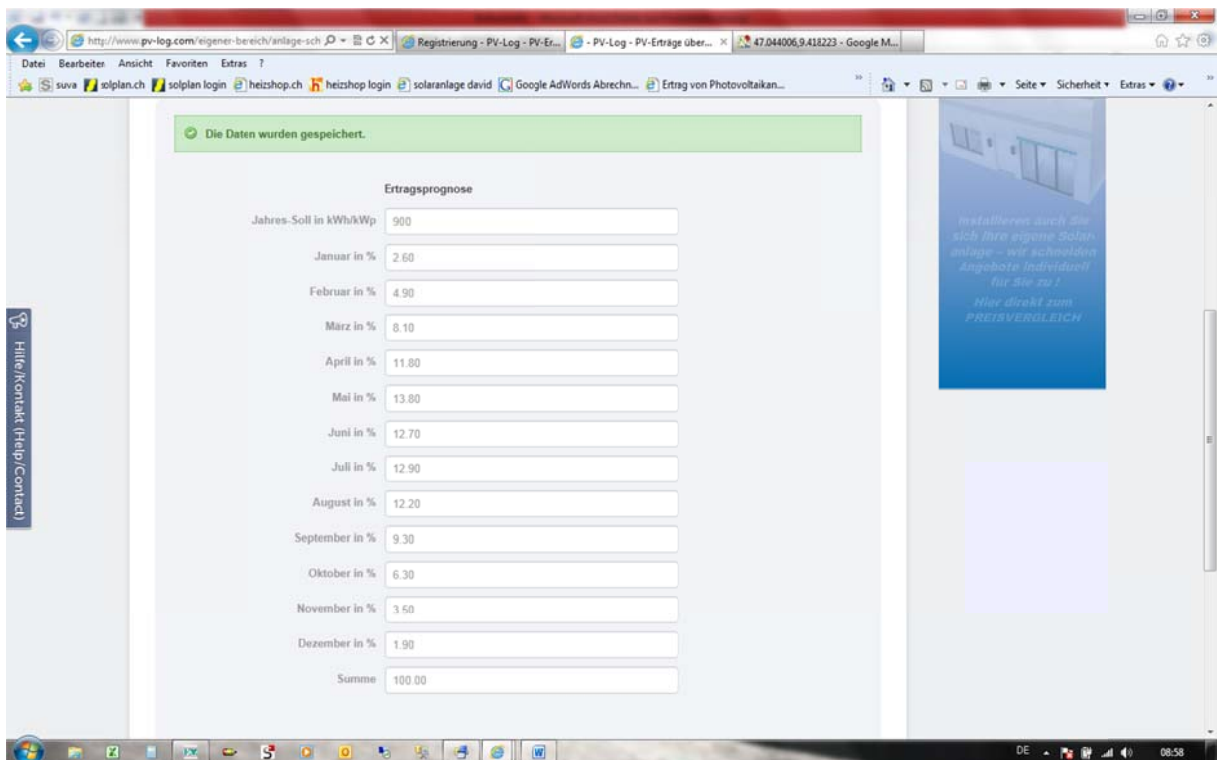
http://www.pv-log.com/eigener-bereich/anlage-sch
Registrierung - PV-Log - PV-Er...
PV-Log - PV-Erträge über...
47.044006,9.418223 - Google M...

Datei Bearbeiten Ansicht Favoriten Extras ?

suva solplan.ch solplan login heizshop.ch heizshop login solaranlage david Google AdWords Abrechn... Ertrag von Photovoltaikan...

Seite Sicherheit Extras

Die Daten wurden gespeichert.

Ertragsprognose

| | |
|---|---|
| Jahres-Soll in kWh/kWp | 900 |
| Januar in % | 2.60 |
| Februar in % | 4.90 |
| März in % | 8.10 |
| April in % | 11.80 |
| Mai in % | 13.80 |
| Juni in % | 12.70 |
| Juli in % | 12.90 |
| August in % | 12.20 |
| September in % | 9.30 |
| Oktober in % | 6.30 |
| November in % | 3.50 |
| Dezember in % | 1.90 |
| Summe | 100.00 |

Installieren auch Sie sich Ihre eigene Solaranlage – wir schneiden Angebote individuell für Sie zu ! Hier direkt zum PREISVERGLEICH

Hilfe/Kontakt (Help/Contact)

DE 08:58